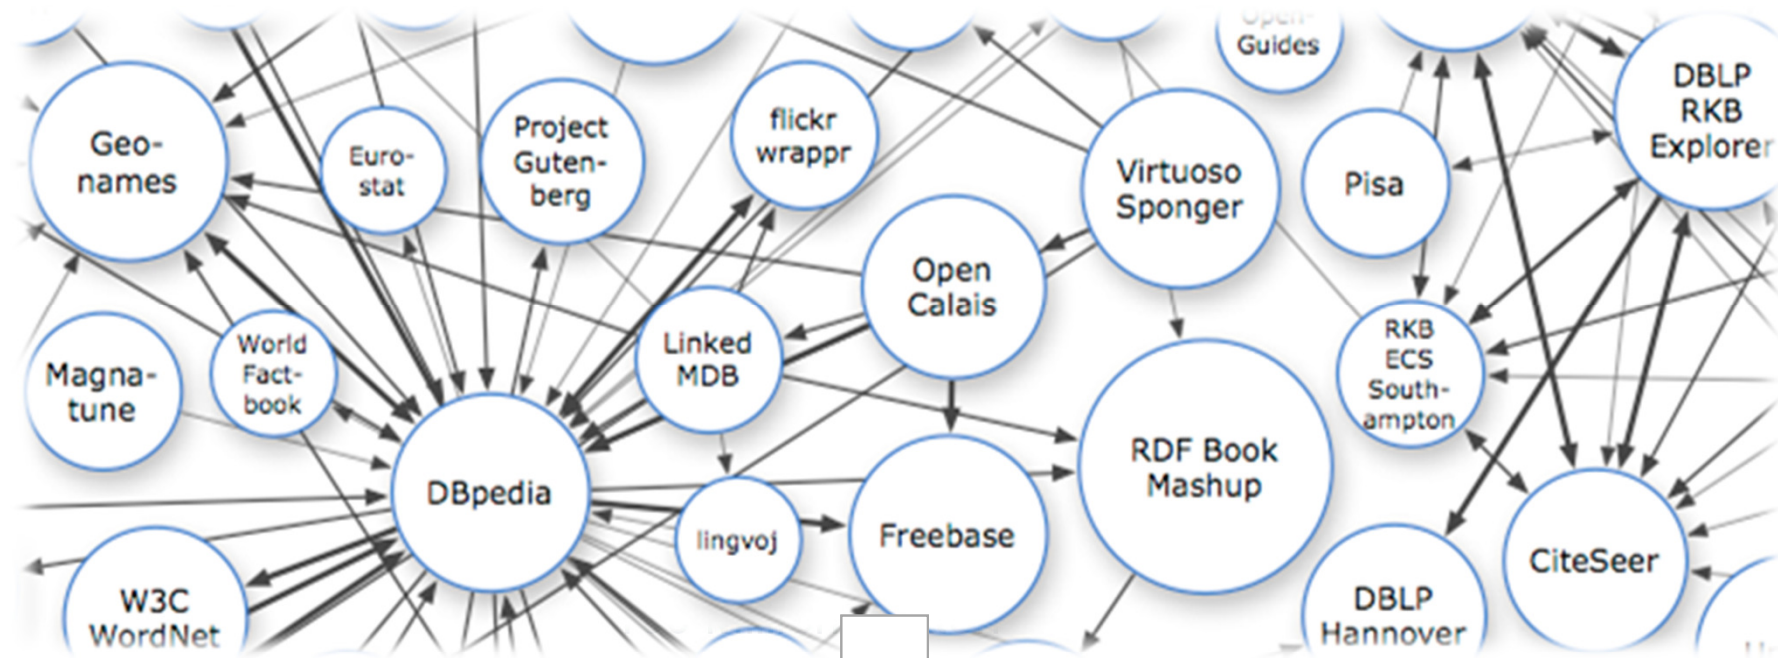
Open-Guides

Geo-names

Euro-stat

Project Guten-berg

flickr wrappr

Virtuoso Sponger

Pisa

DBLP RKB Explorer

Open Calais

Magna-tune

World Fact-book

Linked MDB

RKB ECS South-ampton

DBpedia

RDF Book Mashup

lingvoj

Freebase

CiteSeer

W3C WordNet

DBLP Hannover